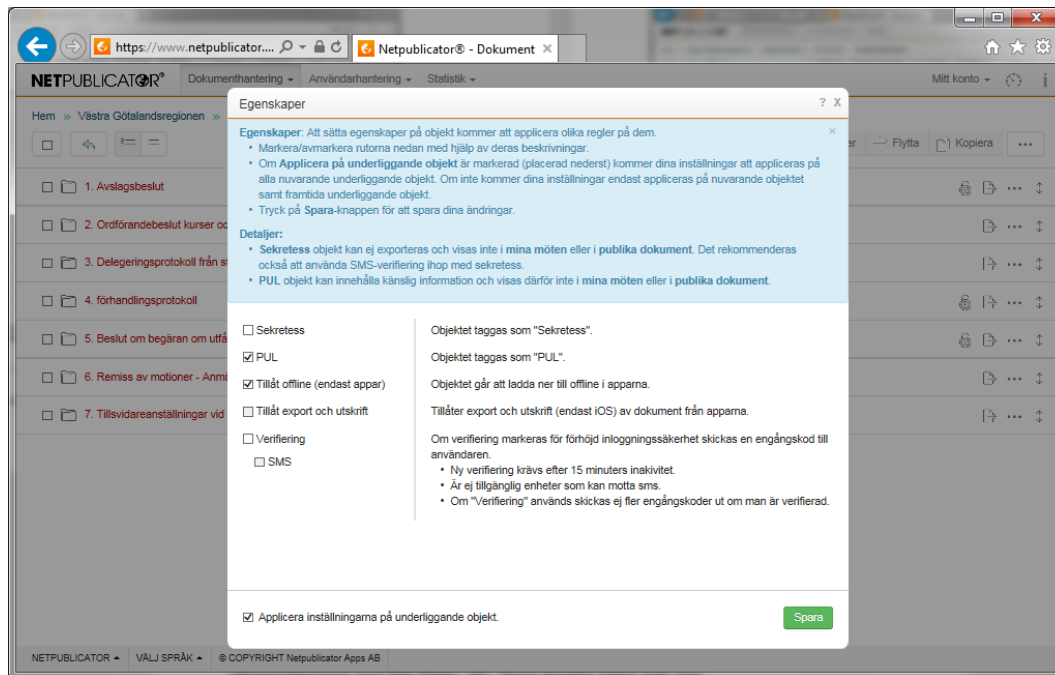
https://www.netpublicator.... Netpublicator® - Dokument ×

NETPUBLICATOR® Dokumenthantering ▾ Användarhantering ▾ Statistik ▾ Mitt konto ▾

Hem » Västra Götalandsregionen »

er Flytta Kopiera ···

1. Avslagsbeslut
2. Ordförandebeslut kurser oc
3. Delegeringsprotokoll från st
4. förhandlingsprotokoll
5. Beslut om begäran om utfå
6. Remiss av motioner - Anm
7. Tillsvidareanställningar vid

Egenskaper ? X

Egenskaper: Att sätta egenskaper på objekt kommer att applicera olika regler på dem.
• Markera/avmarkera rutorna nedan med hjälp av deras beskrivningar.
• Om Applicera på underliggande objekt är markerad (placerad nederst) kommer dina inställningar att appliceras på alla nuvarande underliggande objekt. Om inte kommer dina inställningar endast appliceras på nuvarande objektet samt framtida underliggande objekt.
• Tryck på Spara-knappen för att spara dina ändringar.

Detaljer:
• Sekretess objekt kan ej exporteras och visas inte i mina möten eller i publika dokument. Det rekommenderas också att använda SMS-verifiering ihop med sekretess.
• PUL objekt kan innehålla känslig information och visas därför inte i mina möten eller i publika dokument.

☐ Sekretess — Objektet taggas som "Sekretess".
☑ PUL — Objektet taggas som "PUL".
☑ Tillåt offline (endast appar) — Objektet går att ladda ner till offline i apparna.
☐ Tillåt export och utskrift — Tillåter export och utskrift (endast iOS) av dokument från apparna.
☐ Verifiering — Om verifiering markeras för förhöjd inloggningssäkerhet skickas en engångskod till användaren.
• Ny verifiering krävs efter 15 minuters inakivitet.
• Är ej tillgänglig enheter som kan motta sms.
• Om "Verifiering" används skickas ej fler engångskoder ut om man är verifierad.
☐ SMS

☑ Applicera inställningarna på underliggande objekt.

Spara

NETPUBLICATOR ▴ VÄLJ SPRÅK ▴ © COPYRIGHT Netpublicator Apps AB